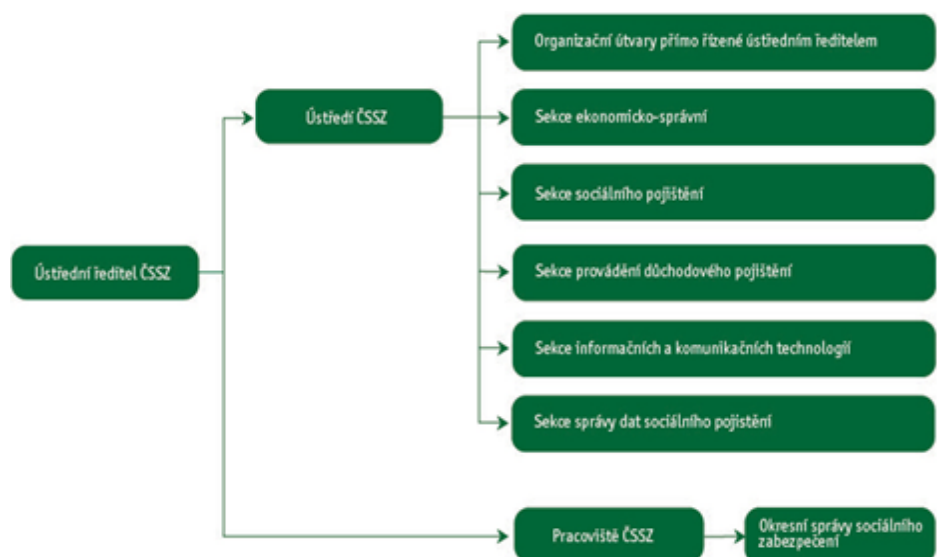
Ústřední ředitel ČSSZ

Ústředí ČSSZ

Organizační útvary přímo řízené ústředním ředitelem

Sekce ekonomicko-správní

Sekce sociálního pojištění

Sekce provádění důchodového pojištění

Sekce informačních a komunikačních technologií

Sekce správy dat sociálního pojištění

Pracoviště ČSSZ

Okresní správy sociálního zabezpečení